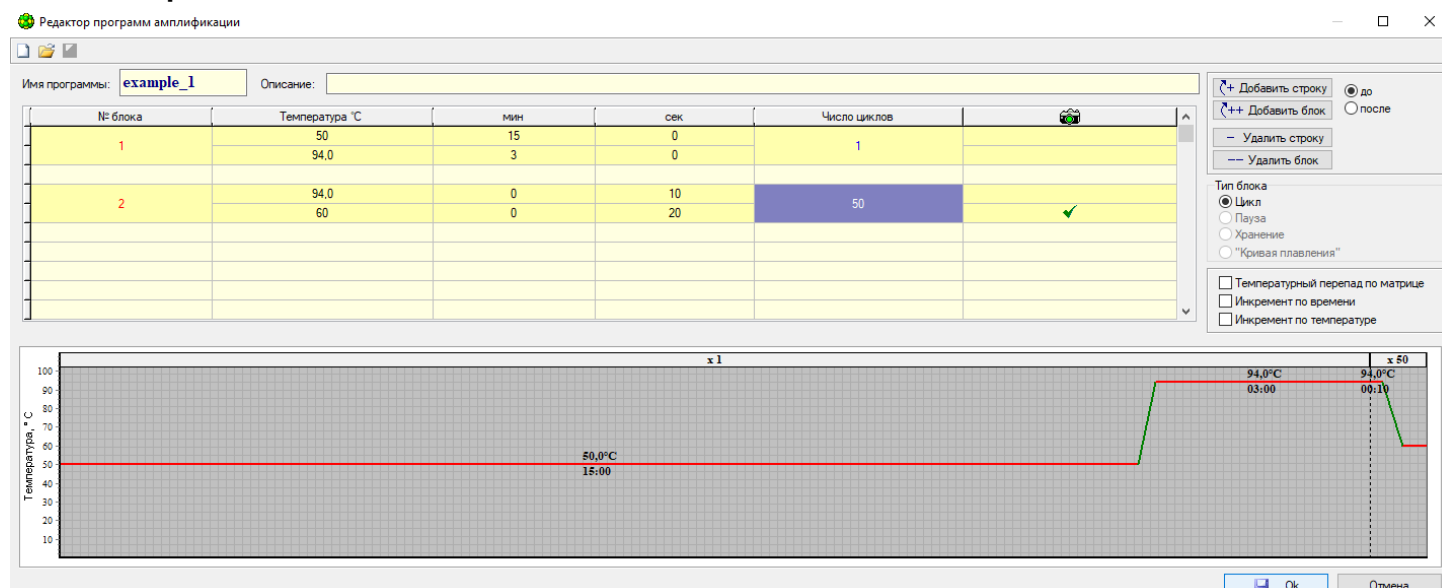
Редактор программ амплификации

Имя программы: example_1 Описание:

| № блока | Температура °С | мин | сек | Число циклов | |
|---|---|---|---|---|---|
| 1 | 50 | 15 | 0 | 1 | |
| | 94,0 | 3 | 0 | | |
| 2 | 94,0 | 0 | 10 | 50 | |
| | 60 | 0 | 20 | | ✔ |

Добавить строку
Добавить блок
до
после
Удалить строку
Удалить блок

Тип блока
Цикл
Пауза
Хранение
"Кривая плавления"

Температурный перепад по матрице
Инкремент по времени
Инкремент по температуре

x 1
x 50
Температура, °С
100
90
80
70
60
50
40
30
20
10
50,0°C
15:00
94,0°C
03:00
94,0°C
00:10

Ok
Отмена